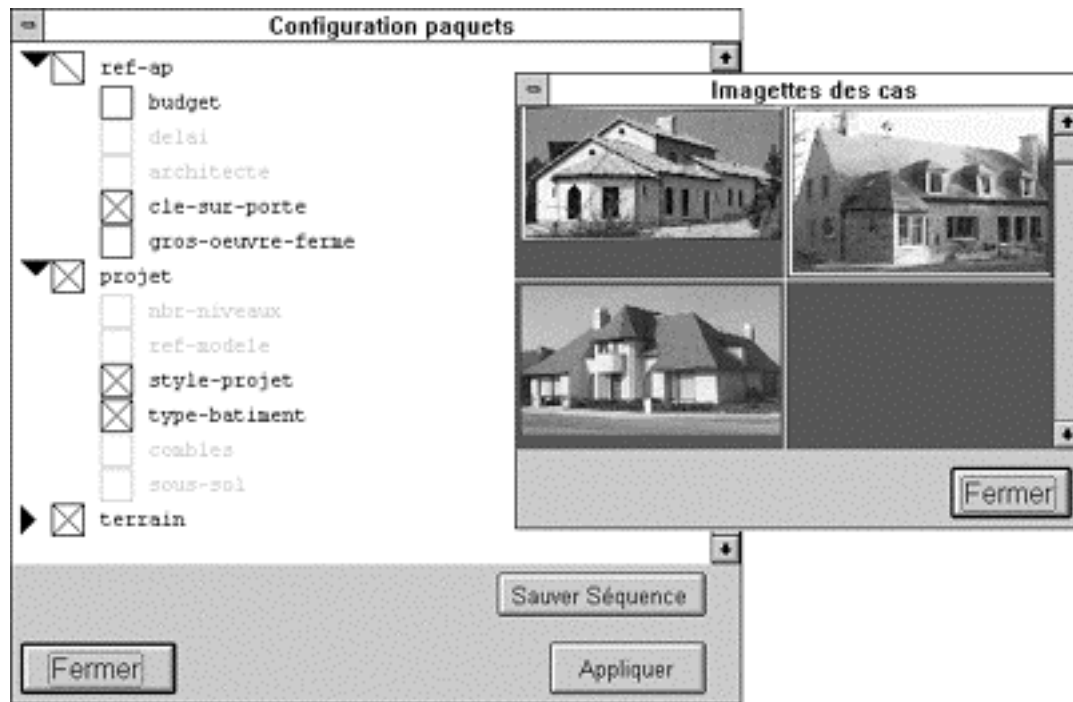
Configuration paquets

ref-ap
budget
delai
architecte
cle-sur-porte
gros-oeuvre-ferme
projet
nbr-niveaux
ref-modele
style-projet
type-batiment
combles
sous-sol
terrain

Sauver Séquence
Fermer
Appliquer

Imagettes des cas

Fermer